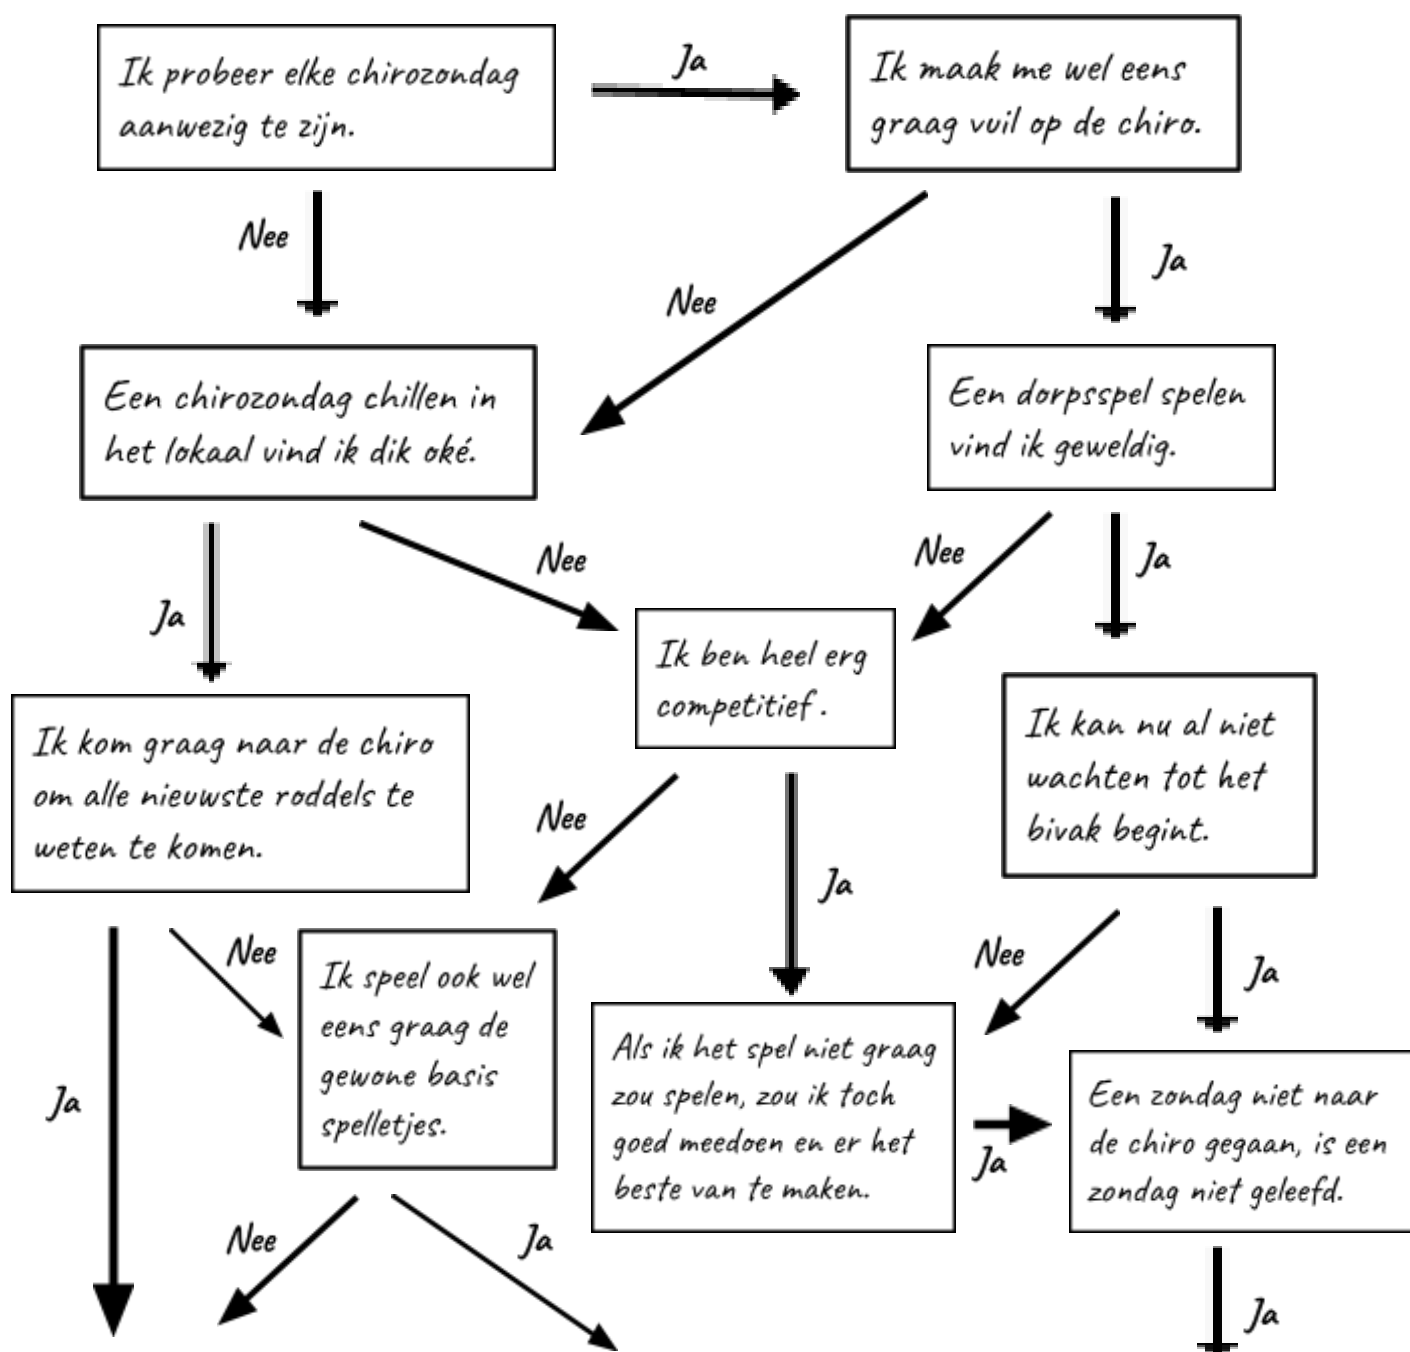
Ik probeer elke chirozondag aanwezig te zijn.

Ja

Ik maak me wel eens graag vuil op de chiro.

Nee

Nee

Ja

Een chirozondag chillen in het lokaal vind ik dik oké.

Een dorpsspel spelen vind ik geweldig.

Nee

Nee

Ja

Ja

Ik ben heel erg competitief.

Ik kom graag naar de chiro om alle nieuwste roddels te weten te komen.

Ik kan nu al niet wachten tot het bivak begint.

Nee

Ja

Nee

Nee

Ja

Ik speel ook wel eens graag de gewone basis spelletjes.

Als ik het spel niet graag zou spelen, zou ik toch goed meedoen en er het beste van te maken.

Ja

Ja

Een zondag niet naar de chiro gegaan, is een zondag niet geleefd.

Nee

Ja

Ja